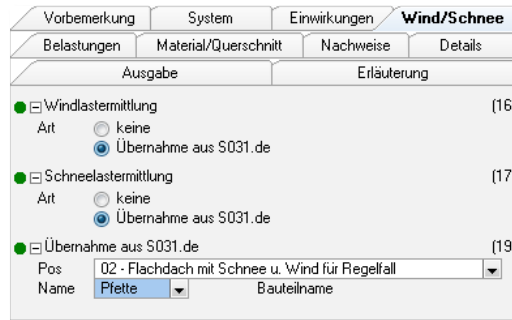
Vorbemerkung System Einwirkungen Wind/Schnee
Belastungen Material/Querschnitt Nachweise Details
Ausgabe Erläuterung

Windlastermittlung (16
Art keine
Übernahme aus S031.de

Schneelastermittlung (17
Art keine
Übernahme aus S031.de

Übernahme aus S031.de (19
Pos 02 - Flachdach mit Schnee u. Wind für Regelfall
Name Pfette Bauteilname